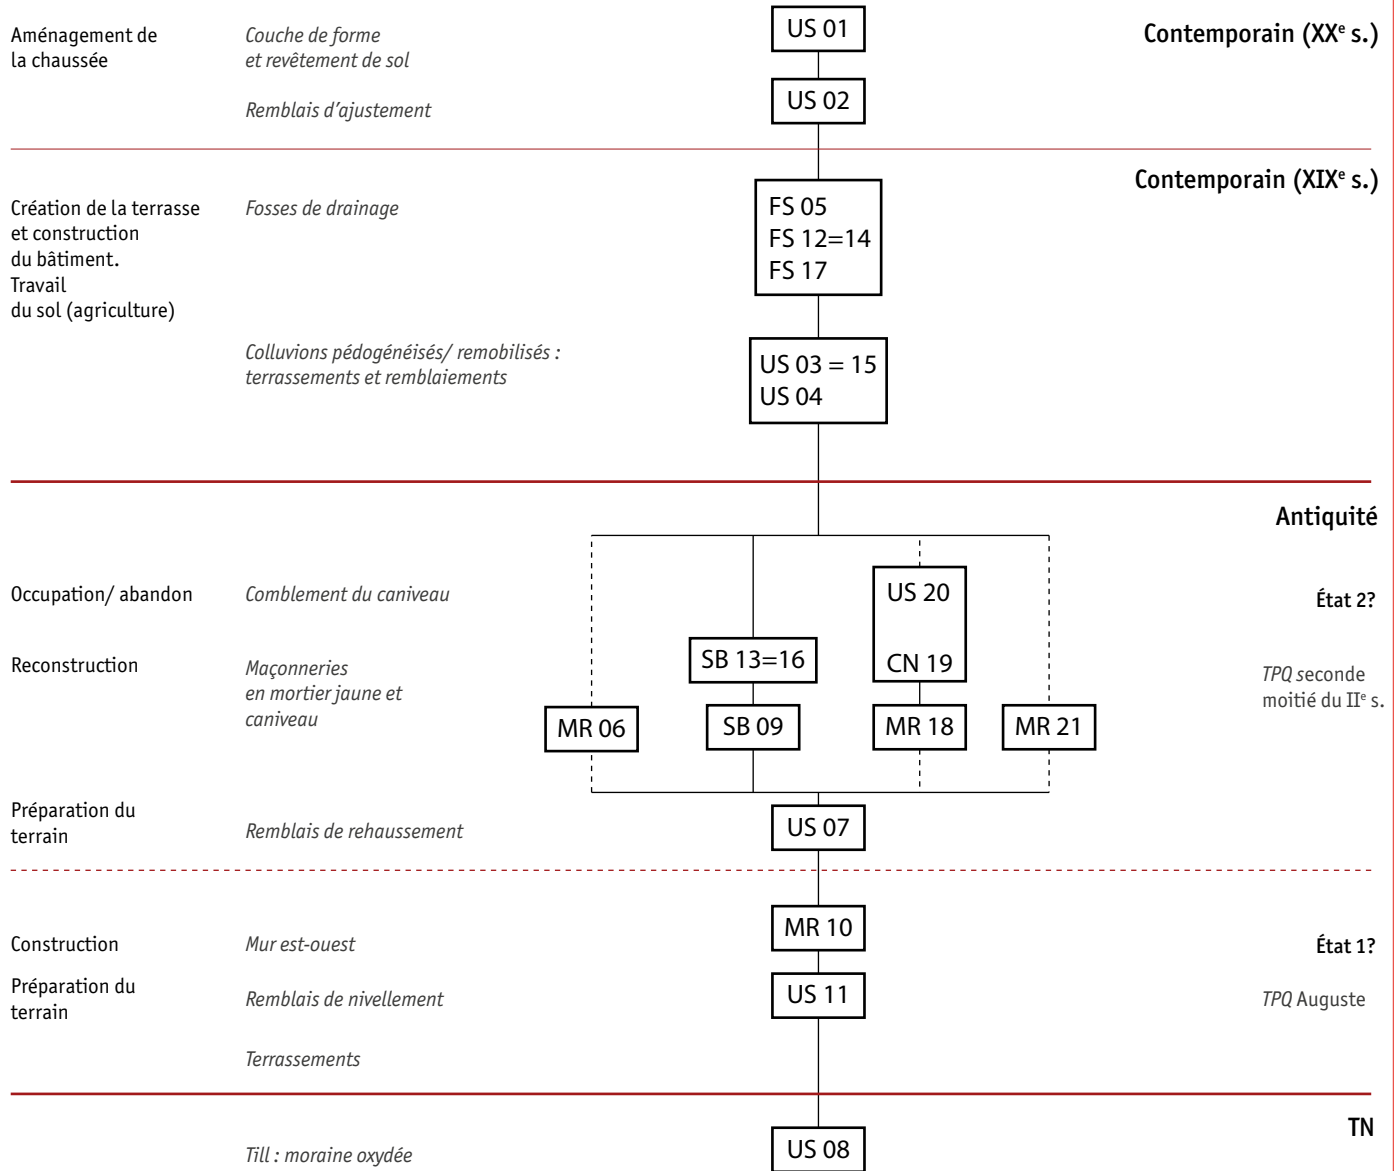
Aménagement de la chaussée

Couche de forme et revêtement de sol

US 01

Contemporain (XX$^e$ s.)

Remblais d'ajustement

US 02

Contemporain (XIX$^e$ s.)

Création de la terrasse et construction du bâtiment. Travail du sol (agriculture)

Fosses de drainage

FS 05
FS 12=14
FS 17

Colluvions pédogénéisés/ remobilisés : terrassements et remblaiements

US 03 = 15
US 04

Antiquité

Occupation/ abandon

Comblement du caniveau

US 20

État 2?

Reconstruction

Maçonneries en mortier jaune et caniveau

SB 13=16

CN 19

TPQ seconde moitié du II$^e$ s.

MR 06

SB 09

MR 18

MR 21

Préparation du terrain

Remblais de rehaussement

US 07

Construction

Mur est-ouest

MR 10

État 1?

Préparation du terrain

Remblais de nivellement

US 11

TPQ Auguste

Terrassements

TN

Till : moraine oxydée

US 08